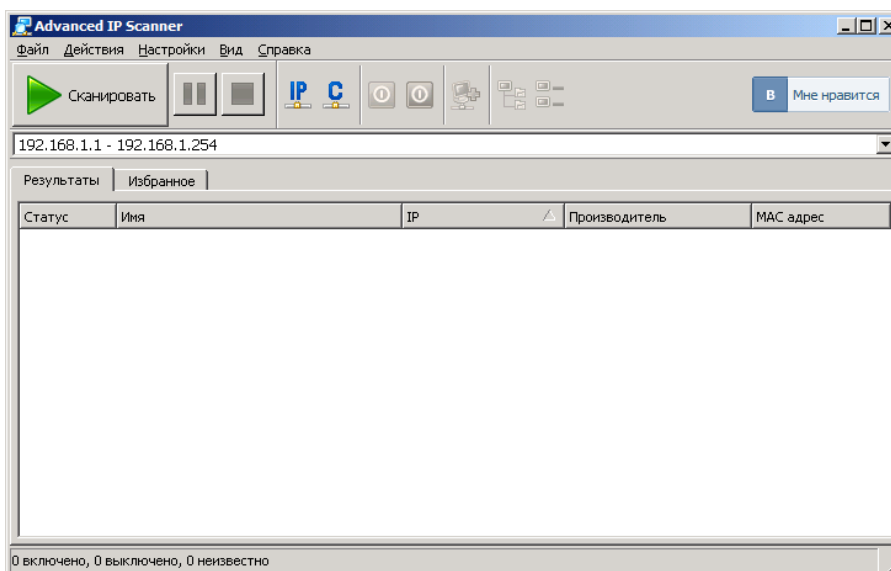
Advanced IP Scanner

Файл Действия Настройки Вид Справка

Сканировать

IP C

В Мне нравится

192.168.1.1 - 192.168.1.254

Результаты | Избранное

| Статус | Имя | IP | Производитель | MAC адрес |
|---|---|---|---|---|

0 включено, 0 выключено, 0 неизвестно